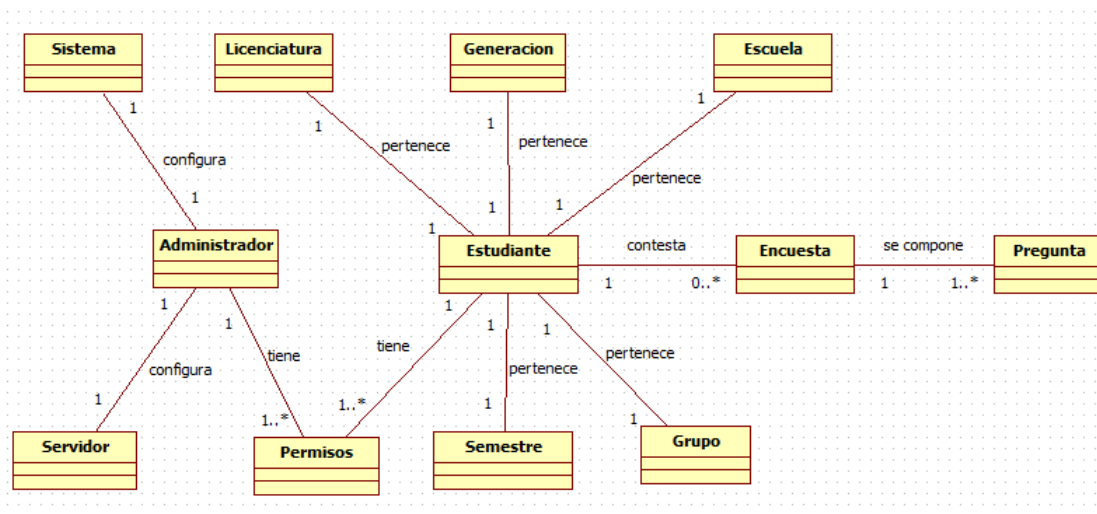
Sistema

Licenciatura

Generacion

Escuela

1

configura

1

1

pertenece

1

1

pertenece

1

1

pertenece

1

1

Administrador

Estudiante

contesta

Encuesta

se compone

Pregunta

1

0..*

1

1..*

1

1

tiene

1

tiene

1

1

pertenece

pertenece

configura

1

1..*

1..*

1

1

Servidor

Permisos

Semestre

Grupo